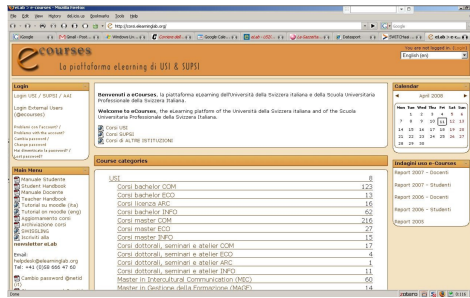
eLab > e-Courses - Mozilla Firefox

File Edit View History del.icio.us Bookmarks Tools Help

http://corsi.elearninglab.org/

Google

e-courses
La piattaforma eLearning di USI & SUPSI

You are not logged in. (Login)

English (en)

Login

Login USI / SUPSI / AAI

Login External Users (@ecourses)

Problemi con l'account? / Problems with the account?
Cambia password / Change password
Hai dimenticato la password? / Lost password?

Main Menu

Manuale Studente
Student Handbook
Manuale Docente
Teacher Handbook
Tutorial su moodle (ita)
Tutorial on moodle (eng)
Aggiornamenti corsi
Archiviazione corsi
SWISSLING
Iscritti alla newsletter eLab

Email:
helpdesk@elearninglab.org
Tel: +41 (0)58 666 47 60

Cambio password @netid (IT)

Benvenuti a eCourses, la piattaforma eLearning dell'Università della Svizzera italiana e della Scuola Universitaria Professionale della Svizzera Italiana.

Welcome to eCourses, the eLearning platform of the Università della Svizzera italiana and of the Scuola Universitaria Professionale della Svizzera Italiana.

Corsi USI
Corsi SUPSI
Corsi di ALTRE ISTITUZIONI

Course categories

| | |
|---|---|
| USI | 8 |
| Corsi bachelor COM | 123 |
| Corsi bachelor ECO | 13 |
| Corsi licenza ARC | 16 |
| Corsi bachelor INFO | 62 |
| Corsi master COM | 216 |
| Corsi master ECO | 27 |
| Corsi master INFO | 15 |
| Corsi dottorali, seminari e atelier COM | 17 |
| Corsi dottorali, seminari e atelier ECO | 4 |
| Corsi dottorali, seminari e atelier ARC | 1 |
| Corsi dottorali, seminari e atelier INFO | 11 |
| Master in Intercultural Communication (MIC) | 60 |
| Master in Gestione della Formazione (MAGF) | 14 |

Calendar

April 2008

| Mon | Tue | Wed | Thu | Fri | Sat | Sun |
|---|---|---|---|---|---|---|
| | 1 | 2 | 3 | 4 | 5 | 6 |
| 7 | 8 | 9 | 10 | 11 | 12 | 13 |
| 14 | 15 | 16 | 17 | 18 | 19 | 20 |
| 21 | 22 | 23 | 24 | 25 | 26 | 27 |
| 28 | 29 | 30 | | | | |

Indagini uso e-Courses

Report 2007 - Docenti
Report 2007 - Studenti
Report 2006 - Docenti
Report 2006 - Studenti
Report 2005

Done